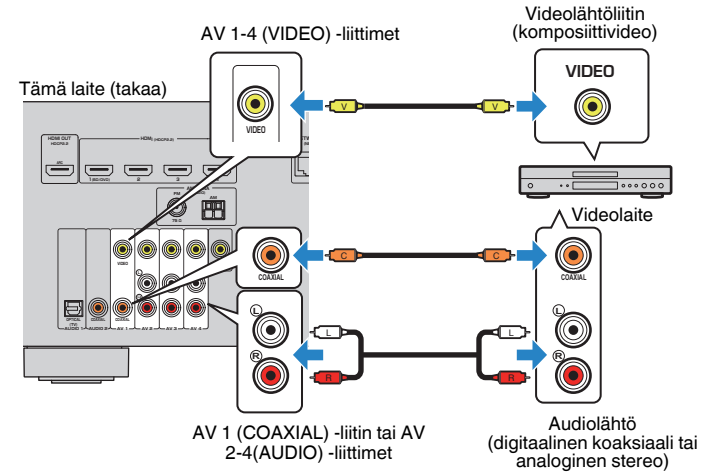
AV 1-4 (VIDEO) -liittimet

Videolähtöliitin (komposiittivideo)

Tämä laite (takaa)

VIDEO

V

V

VIDEO

HDMI OUT

HDMI

1

2

3

FM

AM

Videolaite

COAXIAL

C

C

COAXIAL

VIDEO

L

R

OPTICAL (TV)

AUDIO 1

COAXIAL

AUDIO 2

AV 1

AV 2

AV 3

AV 4

L

L

L

R

R

R

AV 1 (COAXIAL) -liitin tai AV 2-4(AUDIO) -liittimet

Audiolähtö (digitaalinen koaksiaali tai analoginen stereo)